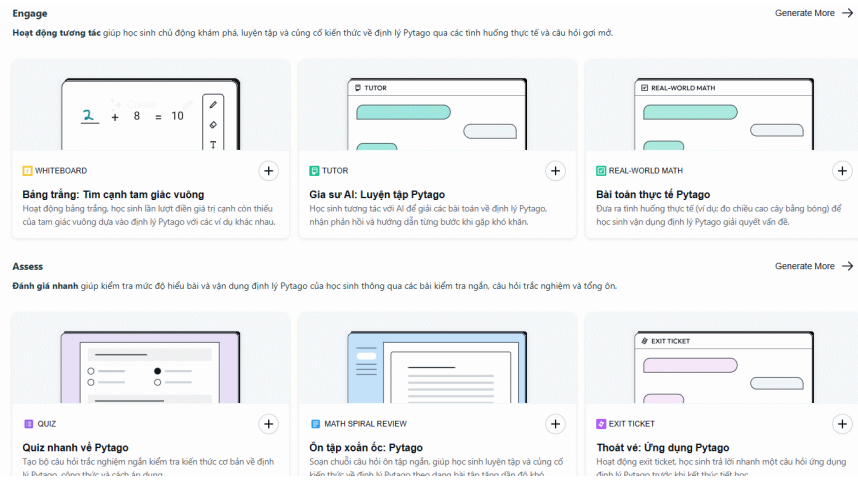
Engage

Generate More →

**Hoạt động tương tác** giúp học sinh chủ động khám phá, luyện tập và củng cố kiến thức về định lý Pytago qua các tình huống thực tế và câu hỏi gợi mở.

2 + 8 = 10

WHITEBOARD

**Bảng trắng: Tìm cạnh tam giác vuông**

Hoạt động bảng trắng, học sinh lần lượt điền giá trị cạnh còn thiếu của tam giác vuông dựa vào định lý Pytago với các ví dụ khác nhau.

TUTOR

TUTOR

**Gia sư AI: Luyện tập Pytago**

Học sinh tương tác với AI để giải các bài toán về định lý Pytago, nhận phản hồi và hướng dẫn từng bước khi gặp khó khăn.

REAL-WORLD MATH

REAL-WORLD MATH

**Bài toán thực tế Pytago**

Đưa ra tình huống thực tế (ví dụ: đo chiều cao cây bằng bóng) để học sinh vận dụng định lý Pytago giải quyết vấn đề.

Assess

Generate More →

**Đánh giá nhanh** giúp kiểm tra mức độ hiểu bài và vận dụng định lý Pytago của học sinh thông qua các bài kiểm tra ngắn, câu hỏi trắc nghiệm và tổng ôn.

QUIZ

**Quiz nhanh về Pytago**

Tạo bộ câu hỏi trắc nghiệm ngắn kiểm tra kiến thức cơ bản về định lý Pytago, công thức và cách áp dụng.

MATH SPIRAL REVIEW

**Ôn tập xoắn ốc: Pytago**

Soạn chuỗi câu hỏi ôn tập ngắn, giúp học sinh luyện tập và củng cố kiến thức về định lý Pytago theo dạng bài tập tăng dần độ khó.

EXIT TICKET

EXIT TICKET

**Thoát vé: Ứng dụng Pytago**

Hoạt động exit ticket, học sinh trả lời nhanh một câu hỏi ứng dụng định lý Pytago trước khi kết thúc tiết học.